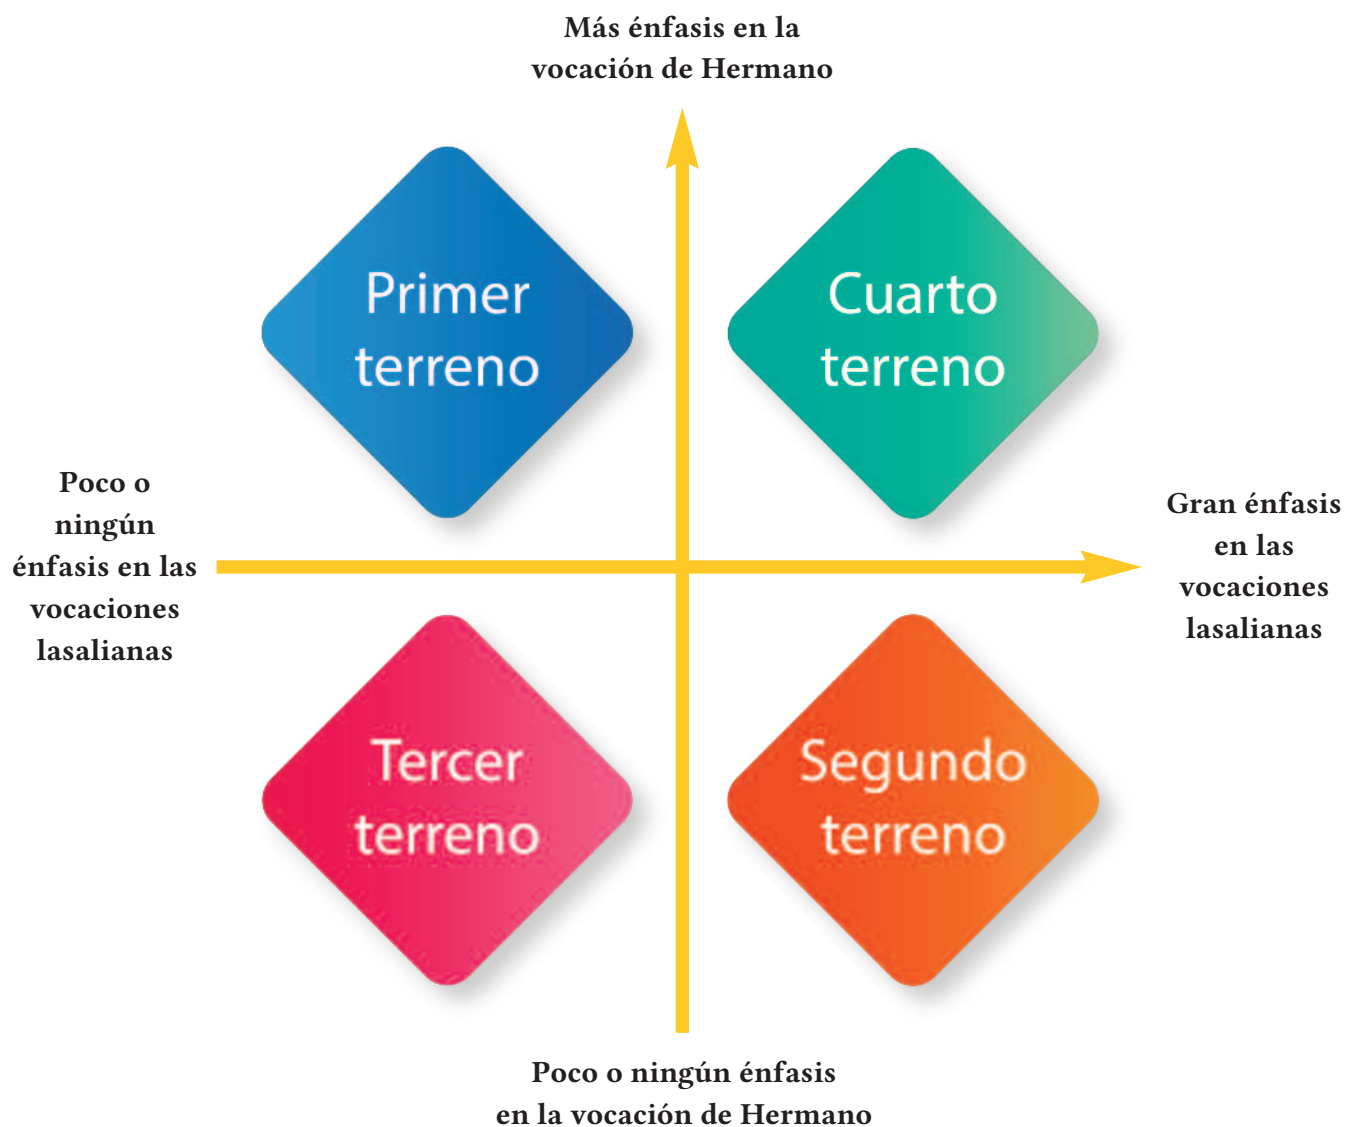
Más énfasis en la vocación de Hermano

Primer terreno

Cuarto terreno

Poco o ningún énfasis en las vocaciones lasalianas

Gran énfasis en las vocaciones lasalianas

Tercer terreno

Segundo terreno

Poco o ningún énfasis en la vocación de Hermano